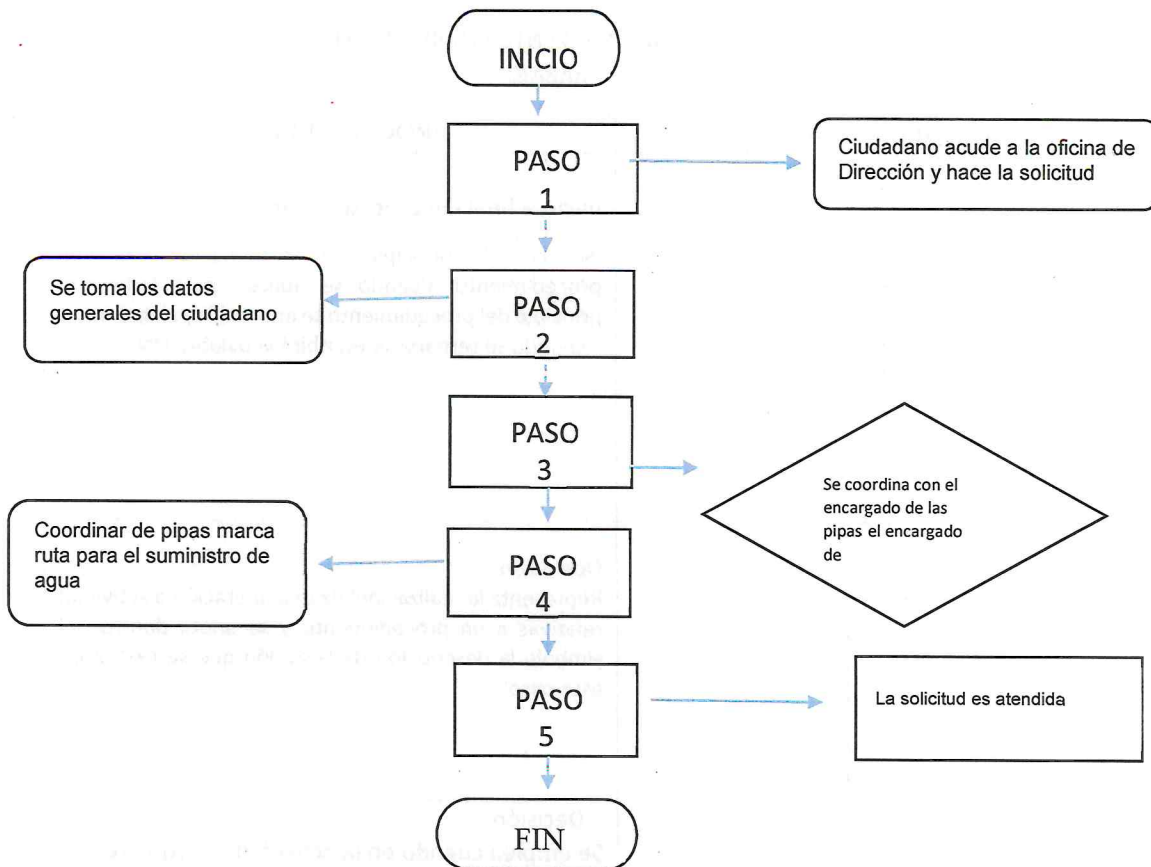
INICIO

PASO 1

Ciudadano acude a la oficina de Dirección y hace la solicitud

Se toma los datos generales del ciudadano

PASO 2

PASO 3

Se coordina con el encargado de las pipas el encargado de

Coordinar de pipas marca ruta para el suministro de agua

PASO 4

PASO 5

La solicitud es atendida

FIN